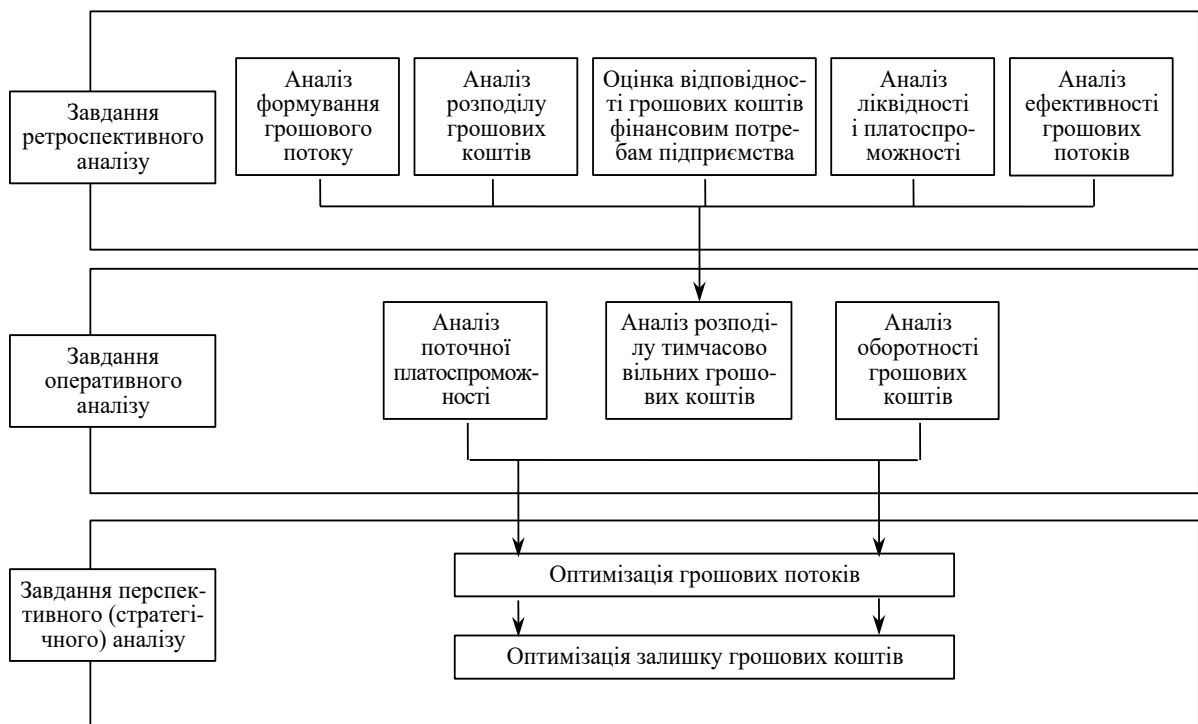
Завдання ретроспективного аналізу

Аналіз формування грошового потоку

Аналіз розподілу грошових коштів

Оцінка відповідності грошових коштів фінансовим потребам підприємства

Аналіз ліквідності і платоспроможності

Аналіз ефективності грошових потоків

Завдання оперативного аналізу

Аналіз поточної платоспроможності

Аналіз розподілу тимчасово вільних грошових коштів

Аналіз оборотності грошових коштів

Завдання перспективного (стратегічного) аналізу

Оптимізація грошових потоків

Оптимізація залишку грошових коштів